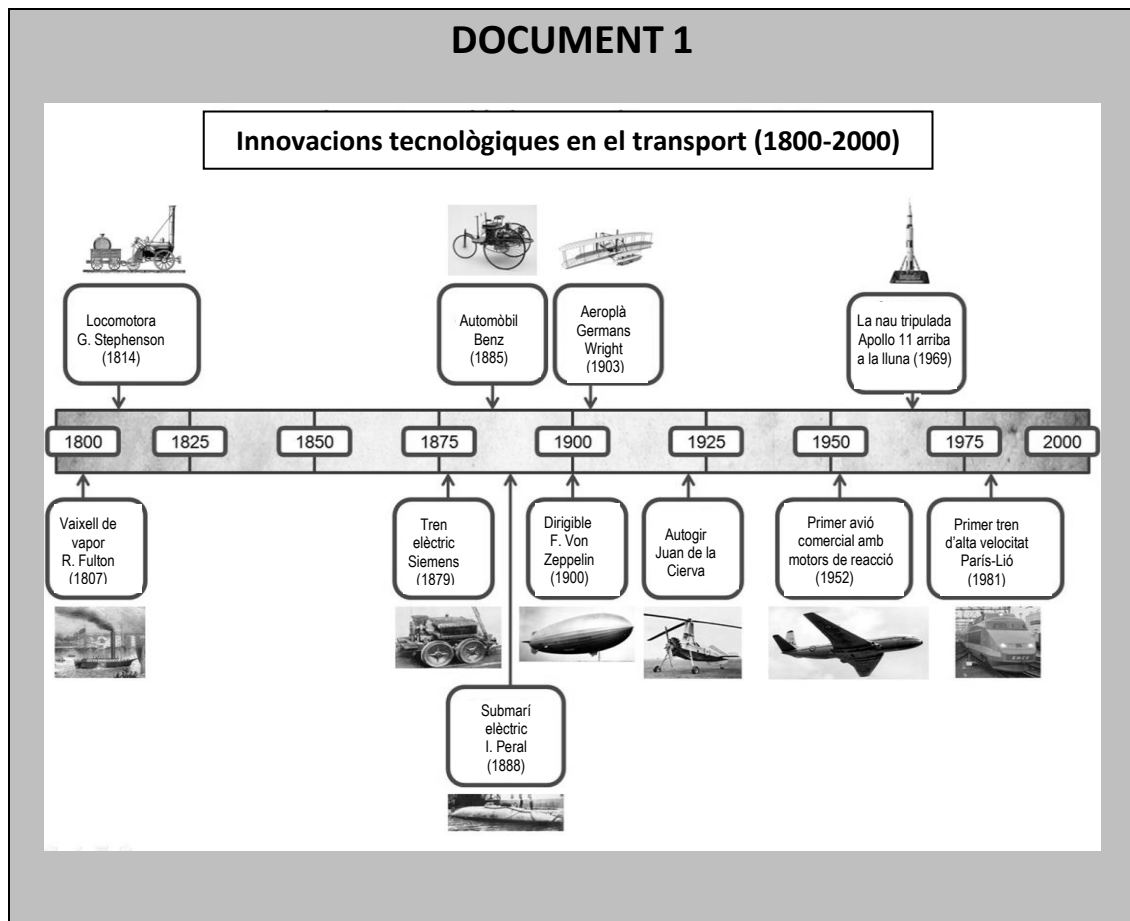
DOCUMENT 1

Innovacions tecnològiques en el transport (1800-2000)

Locomotora G. Stephenson (1814)

Automòbil Benz (1885)

Aeroplà Germans Wright (1903)

La nau tripulada Apollo 11 arriba a la lluna (1969)

1800 | 1825 | 1850 | 1875 | 1900 | 1925 | 1950 | 1975 | 2000

Vaixell de vapor R. Fulton (1807)

Tren elèctric Siemens (1879)

Dirigible F. Von Zeppelin (1900)

Autogir Juan de la Cierva

Primer avió comercial amb motors de reacció (1952)

Primer tren d'alta velocitat París-Lió (1981)

Submarí elèctric I. Peral (1888)